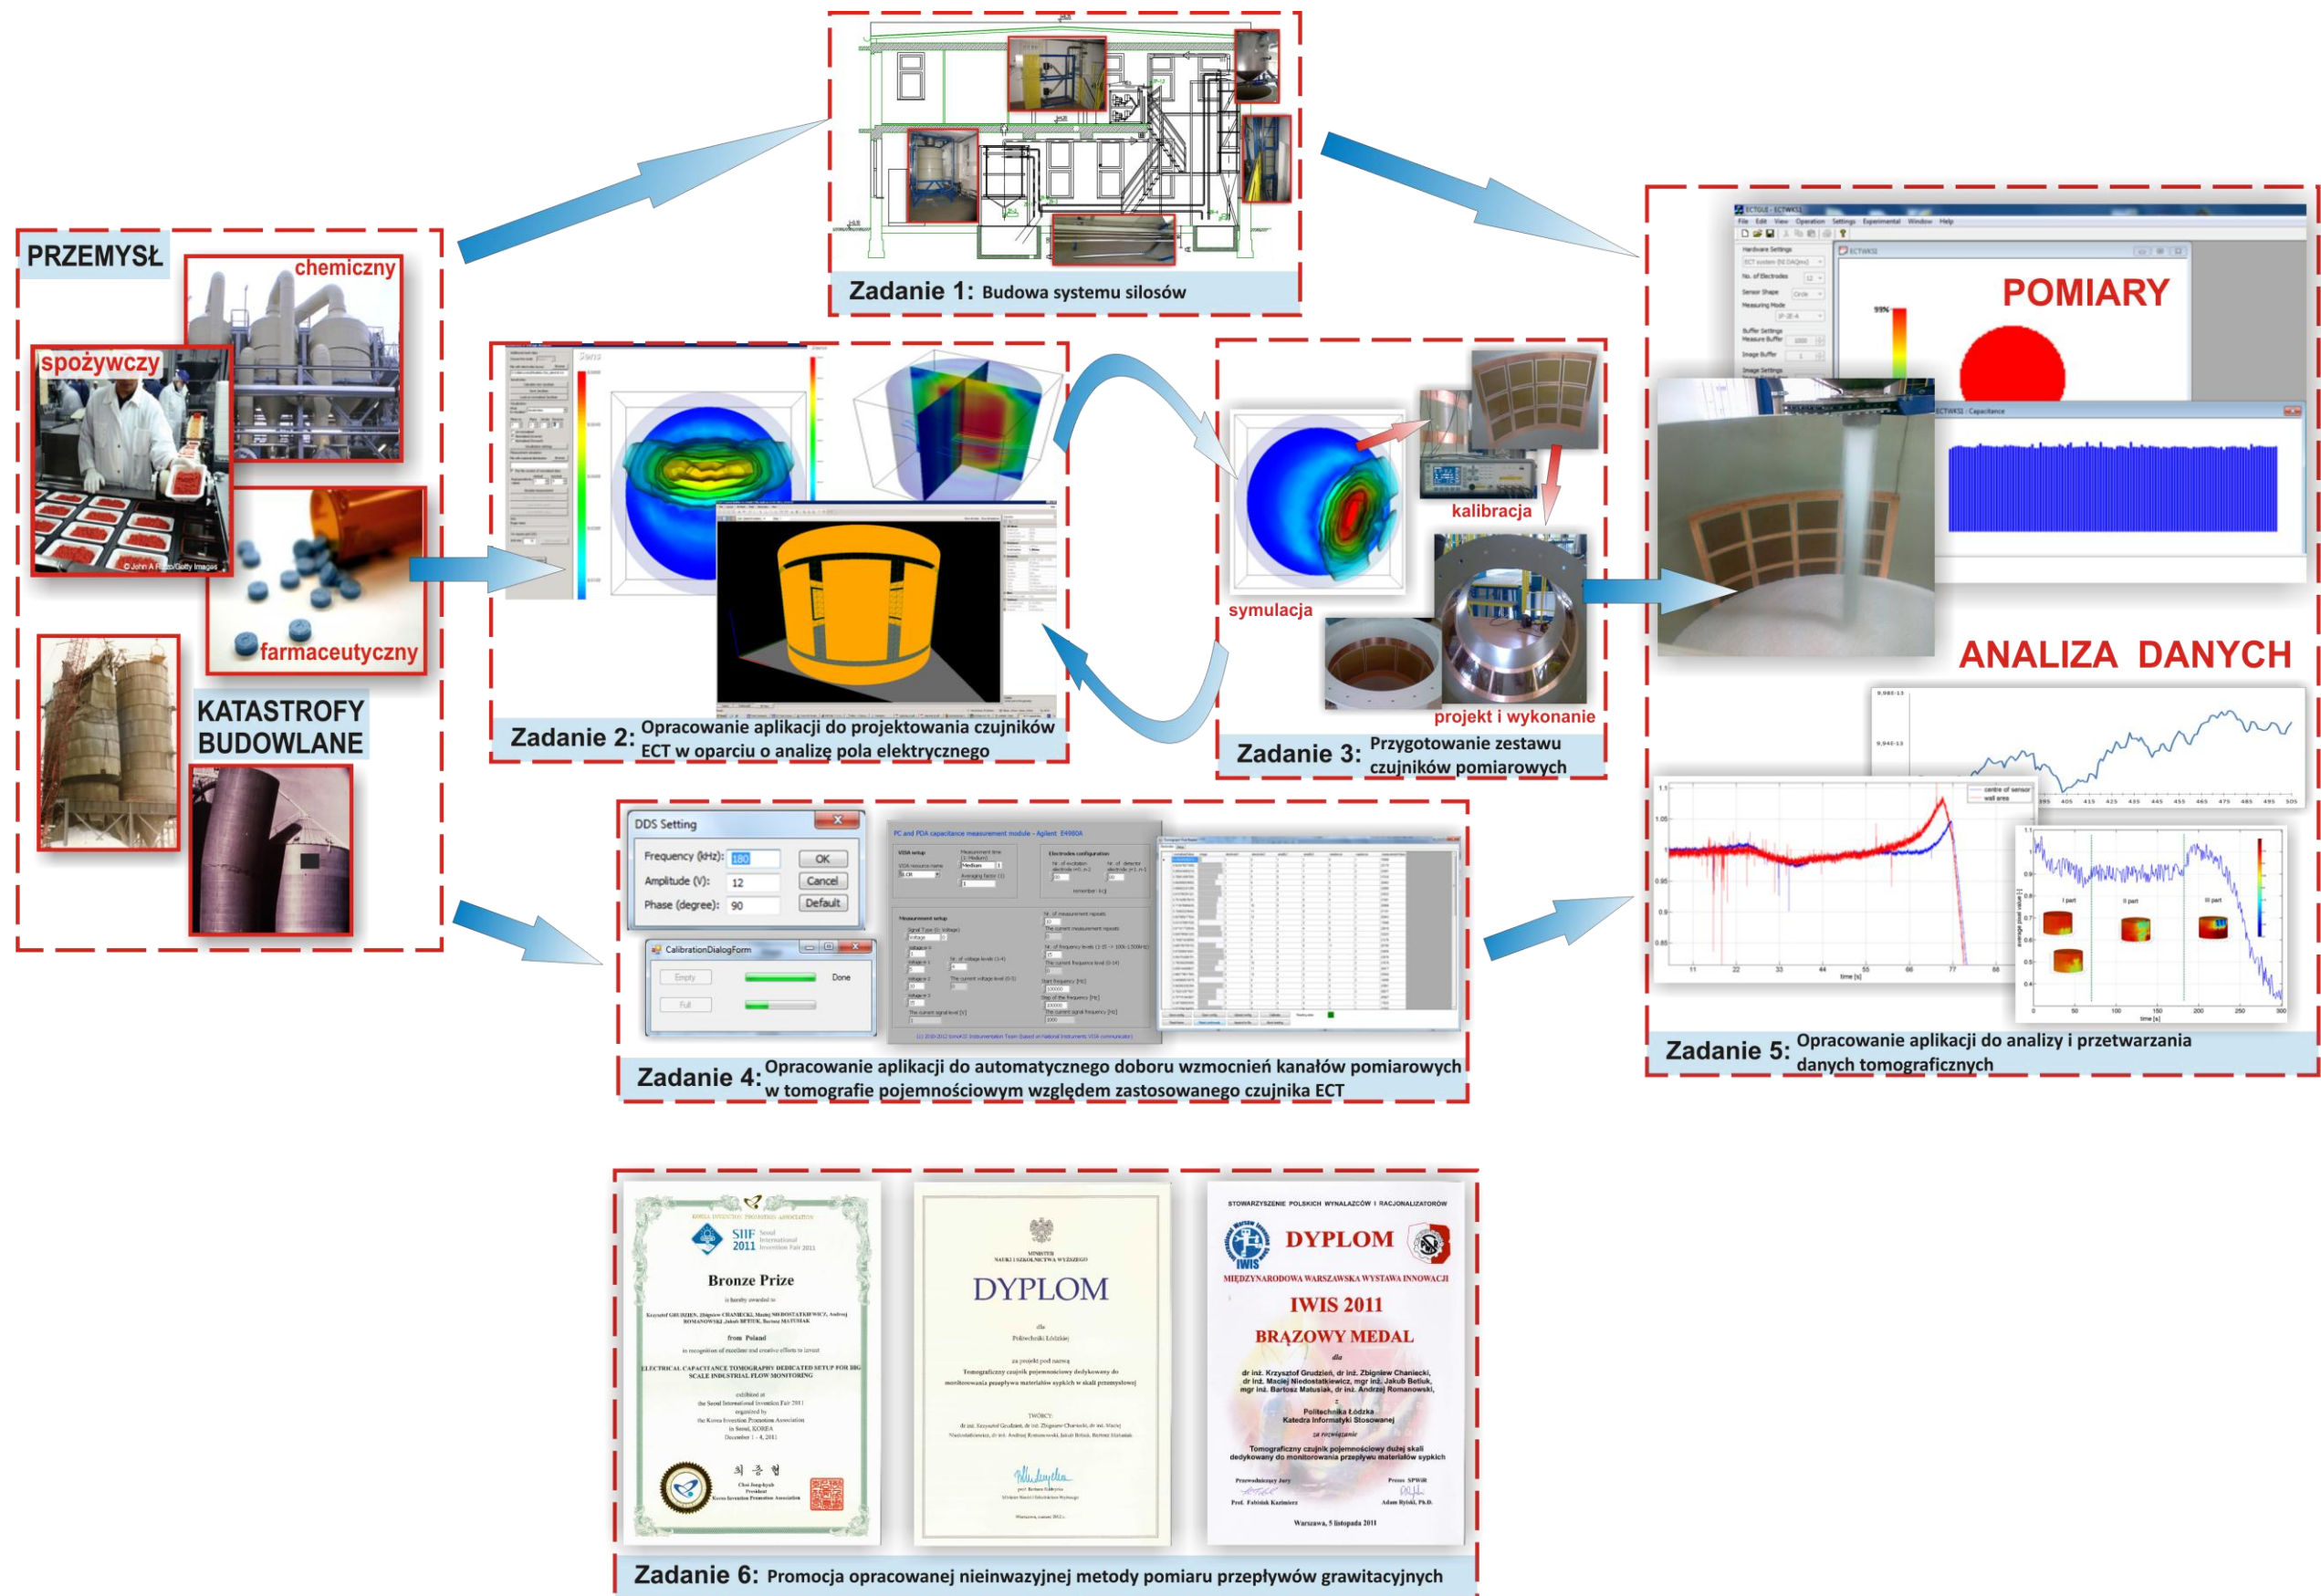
PRZEMYSŁ

chemiczny

spożywczy

farmaceutyczny

KATASTROFY BUDOWLANE

Zadanie 1: Budowa systemu silosów

Zadanie 2: Opracowanie aplikacji do projektowania czujników ECT w oparciu o analizę pola elektrycznego

symulacja

kalibracja

projekt i wykonanie

Zadanie 3: Przygotowanie zestawu czujników pomiarowych

POMIARY

ANALIZA DANYCH

Zadanie 5: Opracowanie aplikacji do analizy i przetwarzania danych tomograficznych

DDS Setting

Frequency (kHz): 180 OK

Amplitude (V): 12 Cancel

Phase (degree): 90 Default

CalibrationDialogForm

Empty

Full

Done

Zadanie 4: Opracowanie aplikacji do automatycznego doboru wzmocnień kanałów pomiarowych w tomografie pojemnościowym względem zastosowanego czujnika ECT

SIIF 2011

Bronze Prize

DYPLOM

STOWARZYSZENIE POLSKICH WYNALAZCÓW I RACJONALIZATORÓW

DYPLOM

MIĘDZYNARODOWA WARSZAWSKA WYSTAWA INNOWACJI

IWIS 2011

BRĄZOWY MEDAL

Zadanie 6: Promocja opracowanej nieinwazyjnej metody pomiaru przepływów grawitacyjnych